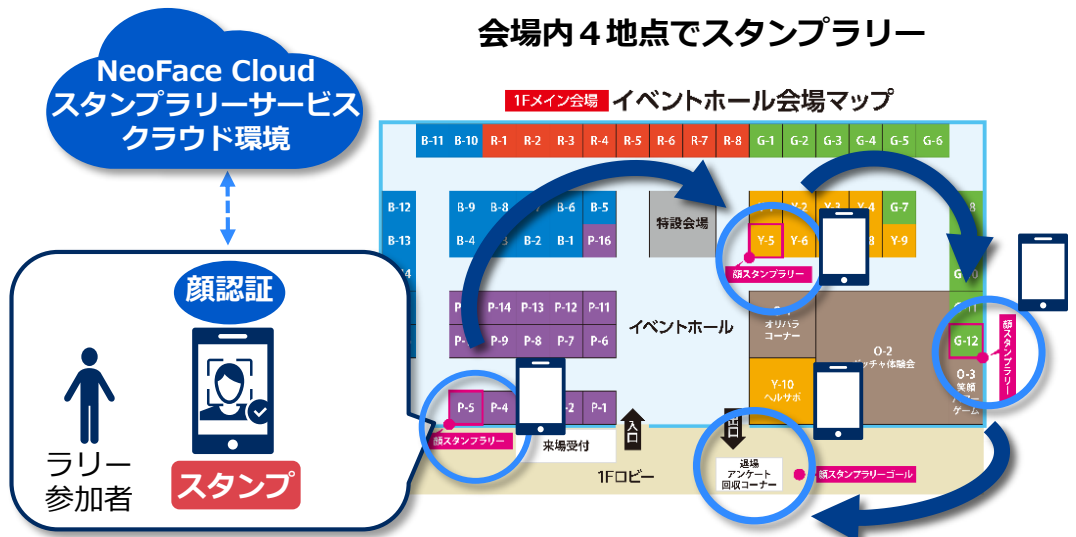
NeoFace Cloud
スタンプラリーサービス
クラウド環境

顔認証

ラリー参加者

スタンプ

会場内４地点でスタンプラリー

1Fメイン会場 イベントホール会場マップ

B-11 B-10 R-1 R-2 R-3 R-4 R-5 R-6 R-7 R-8 G-1 G-2 G-3 G-4 G-5 G-6

B-12
B-13
B-14

B-9 B-8 B-7 B-6 B-5
B-4 B-3 B-2 B-1 P-16

特設会場

Y-1 Y-2 Y-3 Y-4 G-7 G-8
Y-5 Y-6 Y-7 Y-8 Y-9

顔スタンプラリー

G-10
G-11

P-15 P-14 P-13 P-12 P-11
P-10 P-9 P-8 P-7 P-6

イベントホール

O-1
オリパラコーナー

O-2
パッチャ体験会

G-12
顔スタンプラリー

O-3
笑顔ゲーム

Y-10
ヘルサポ

P-5 P-4 P-3 P-2 P-1

顔スタンプラリー

来場受付

入口

出口

退場
アンケート
回収コーナー

顔スタンプラリーゴール

1Fロビー